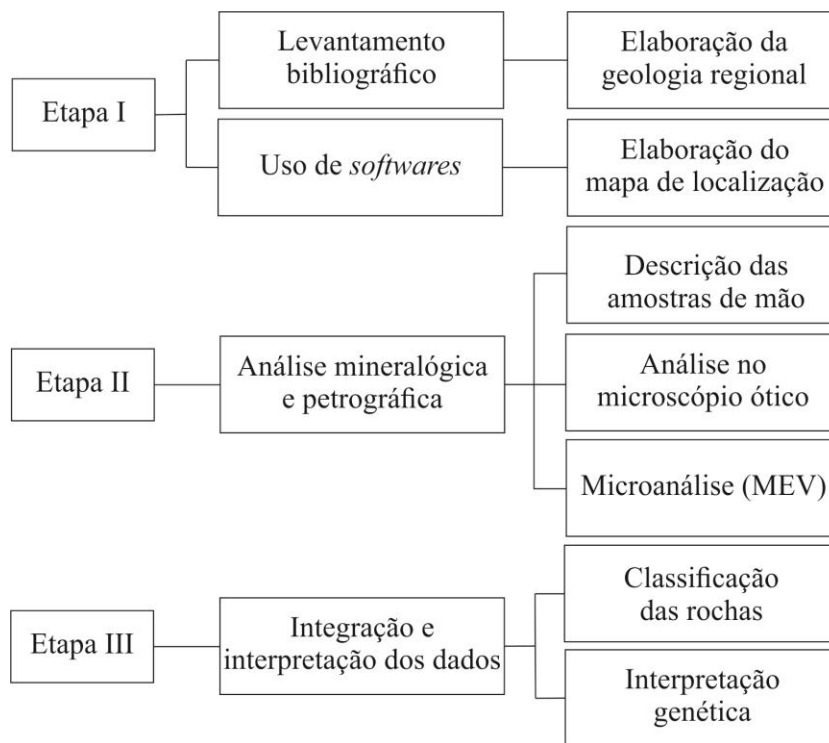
Etapa I

Levantamento bibliográfico

Elaboração da geologia regional

Uso de *softwares*

Elaboração do mapa de localização

Etapa II

Análise mineralógica e petrográfica

Descrição das amostras de mão

Análise no microscópio ótico

Microanálise (MEV)

Etapa III

Integração e interpretação dos dados

Classificação das rochas

Interpretação genética